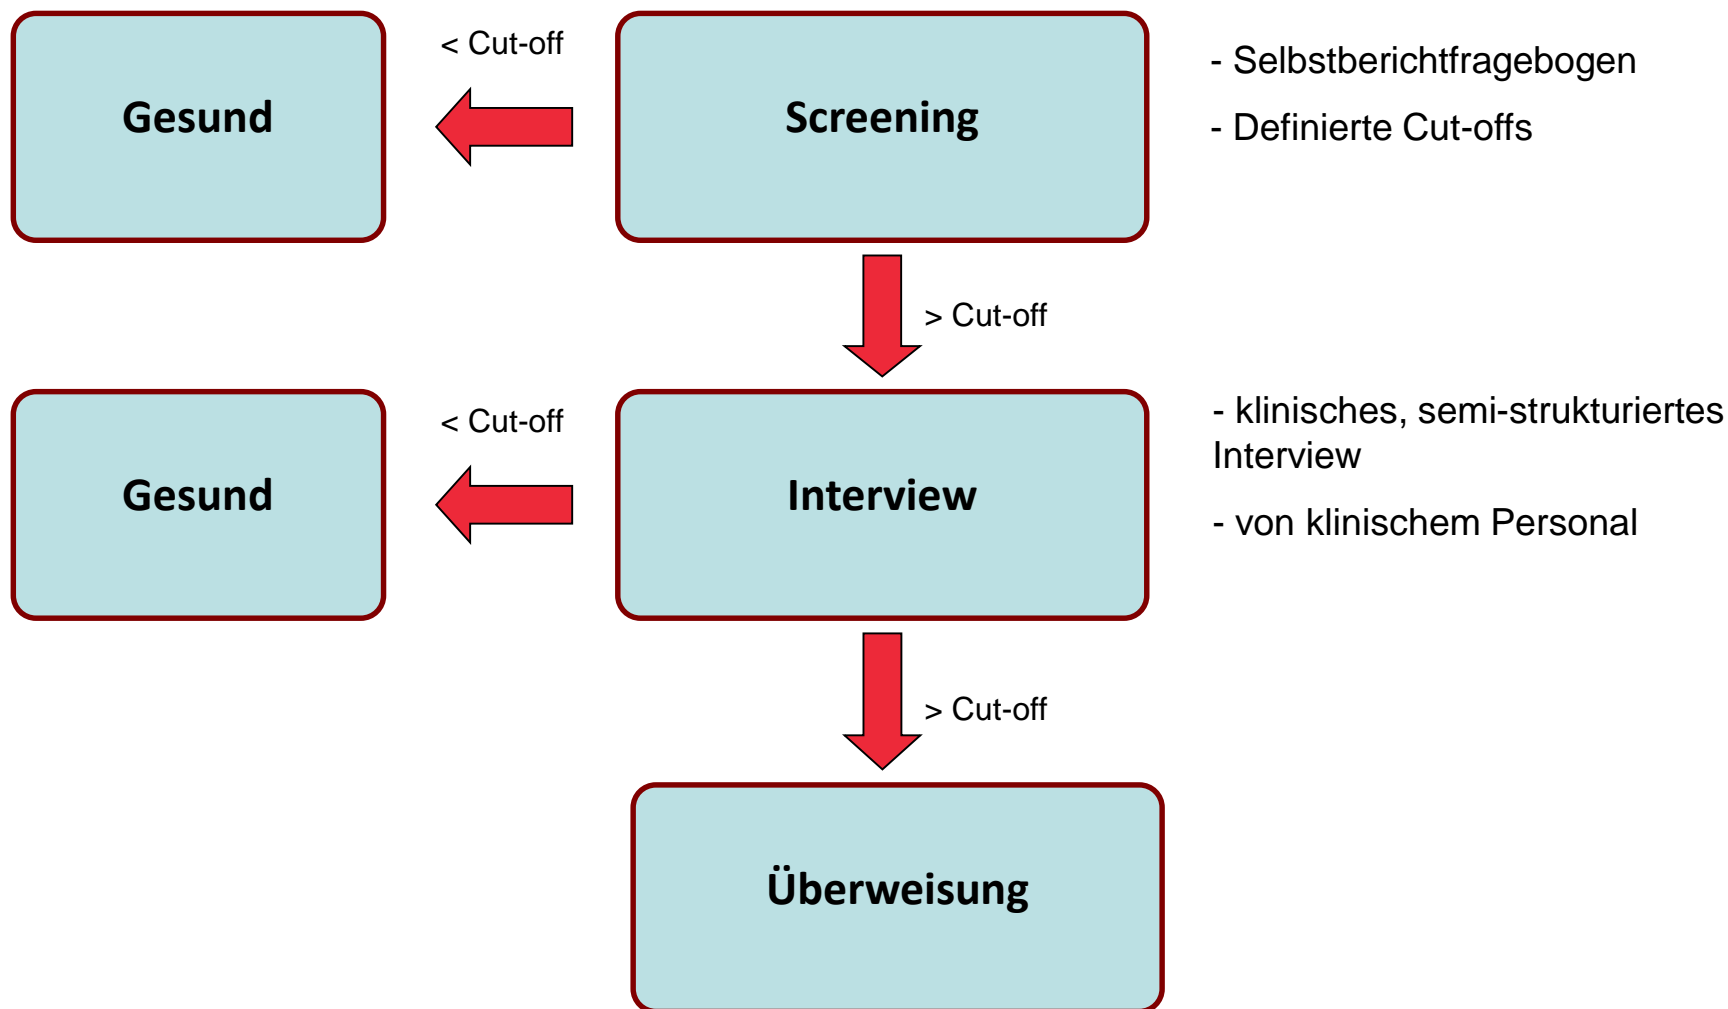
Gesund

< Cut-off

Screening

- Selbstberichtfragebogen

- Definierte Cut-offs

> Cut-off

Gesund

< Cut-off

Interview

- klinisches, semi-strukturiertes Interview

- von klinischem Personal

> Cut-off

Überweisung